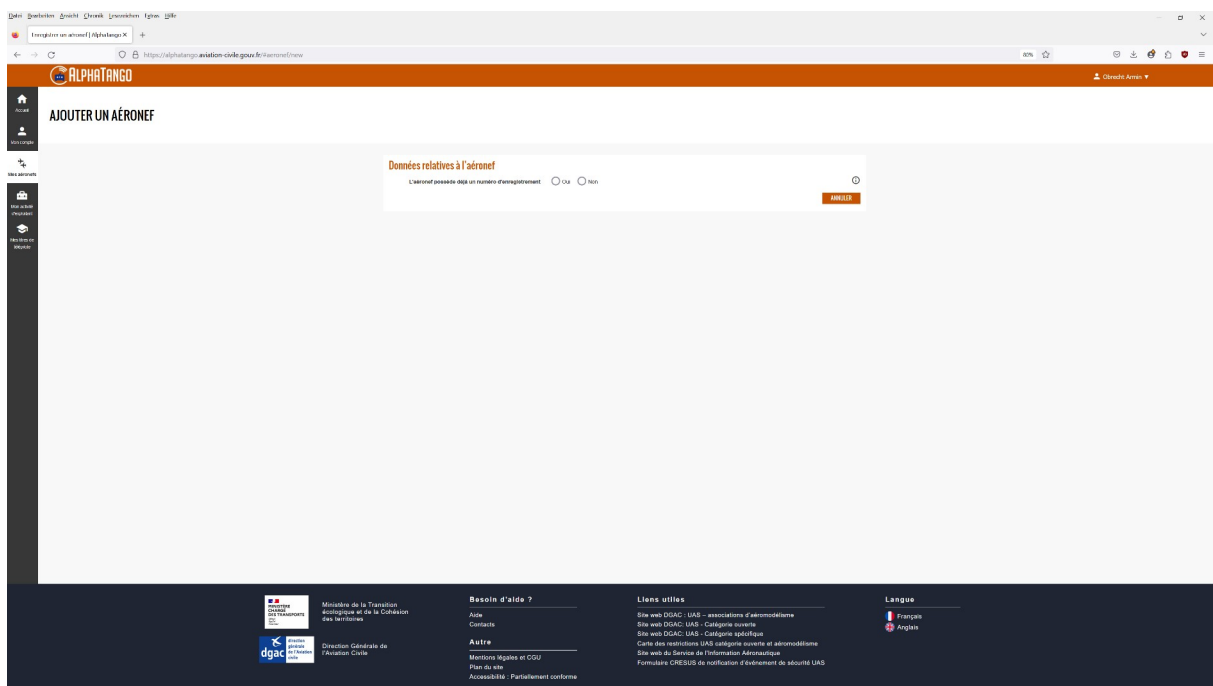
Datei Bearbeiten Ansicht Chronik Lesezeichen Extras Hilfe

Enregistrer un aéronef | AlphaTango ×

https://alphatango.aviation-civile.gouv.fr/#aeronef/new

80%

ALPHATANGO

Olbrecht Armin ▾

Accueil

Mon compte

Mes aéronefs

Mon activité d'exploitant

Attestations de télépilote

AJOUTER UN AÉRONEF

Données relatives à l'aéronef

L'aéronef possède déjà un numéro d'enregistrement Oui Non

ANNULER

MINISTÈRE CHARGÉ DES TRANSPORTS

Ministère de la Transition écologique et de la Cohésion des territoires

dgac direction générale de l'Aviation civile

Direction Générale de l'Aviation Civile

Besoin d'aide ?

Aide
Contacts

Autre

Mentions légales et CGU
Plan du site
Accessibilité : Partiellement conforme

Liens utiles

Site web DGAC : UAS – associations d'aéromodélisme
Site web DGAC: UAS - Catégorie ouverte
Site web DGAC: UAS - Catégorie spécifique
Carte des restrictions UAS catégorie ouverte et aéromodélisme
Site web du Service de l'Information Aéronautique
Formulaire CRESUS de notification d'événement de sécurité UAS

Langue

Français
Anglais